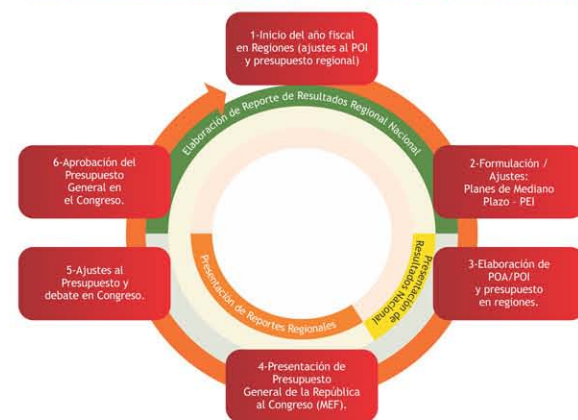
1-Inicio del año fiscal en Regiones (ajustes al POI y presupuesto regional)

2-Formulación / Ajustes: Planes de Mediano Plazo - PEI

3-Elaboración de POA/POI y presupuesto en regiones.

4-Presentación de Presupuesto General de la República al Congreso (MEF).

5-Ajustes al Presupuesto y debate en Congreso.

6-Aprobación del Presupuesto General en el Congreso.

Elaboración de Reporte de Resultados Regional Nacional

Presentación de Resultados Nacional

Presentación de Reportes Regionales